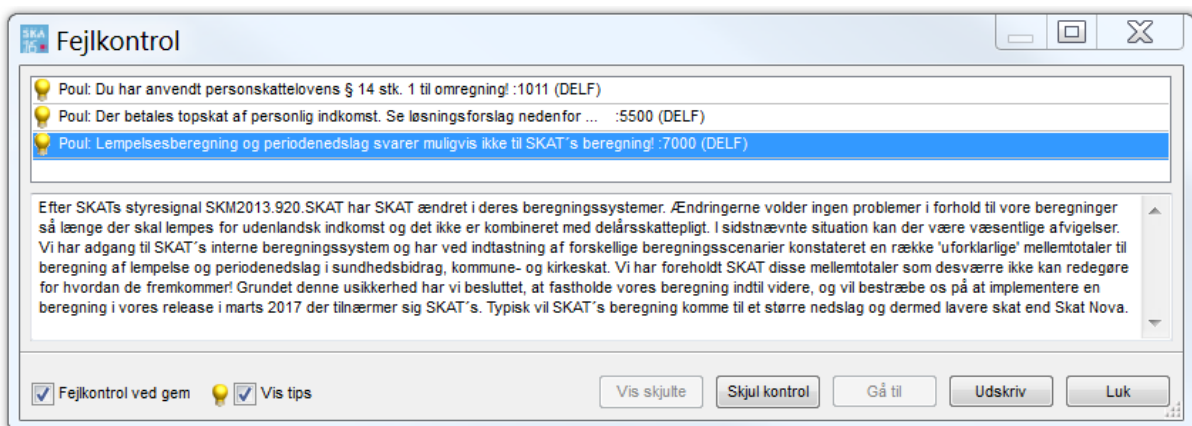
SKAT 16 Fejlkontrol

Poul: Du har anvendt personskattelovens § 14 stk. 1 til omregning! :1011 (DELF)
Poul: Der betales topskat af personlig indkomst. Se løsningsforslag nedenfor ... :5500 (DELF)
Poul: Lempelsesberegning og periodenedslag svarer muligvis ikke til SKAT´s beregning! :7000 (DELF)

Efter SKATs styresignal SKM2013.920.SKAT har SKAT ændret i deres beregningssystemer. Ændringerne volder ingen problemer i forhold til vore beregninger så længe der skal lempes for udenlandsk indkomst og det ikke er kombineret med delårsskattepligt. I sidstnævnte situation kan der være væsentlige afvigelser. Vi har adgang til SKAT´s interne beregningssystem og har ved indtastning af forskellige beregningsscenarier konstateret en række 'uforklarlige' mellemtotaler til beregning af lempelse og periodenedslag i sundhedsbidrag, kommune- og kirkeskat. Vi har foreholdt SKAT disse mellemtotaler som desværre ikke kan redegøre for hvordan de fremkommer! Grundet denne usikkerhed har vi besluttet, at fastholde vores beregning indtil videre, og vil bestræbe os på at implementere en beregning i vores release i marts 2017 der tilnærmer sig SKAT´s. Typisk vil SKAT´s beregning komme til et større nedslag og dermed lavere skat end Skat Nova.

Fejlkontrol ved gem
Vis tips
Vis skjulte
Skjul kontrol
Gå til
Udskriv
Luk